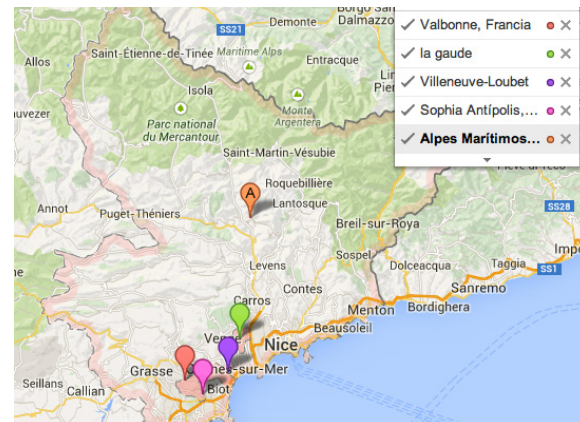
Valbonne, Francia
la gaude
Villeneuve-Loubet
Sophia Antípolis,...
Alpes Marítimos...

Borgo San Dalmazzo
Demonte
SS21
Saint-Étienne-de-Tinée
Maritime Alps
Entracque
Allos
Isola
Parc national du Mercantour
Monte Argentera
uvezer
Saint-Martin-Vésubie
Roquebillière
A
Lantosque
Annot
Puget-Théniers
Breil-sur-Roya
SS28
Levens
Sospel
Dolceacqua
Taggia
Contes
Carros
SS1
Sanremo
Menton
Bordighera
Impe
Beausoleil
Nice
Vence
Grasse
Cagnes-sur-Mer
Seillans
Callian
Biot